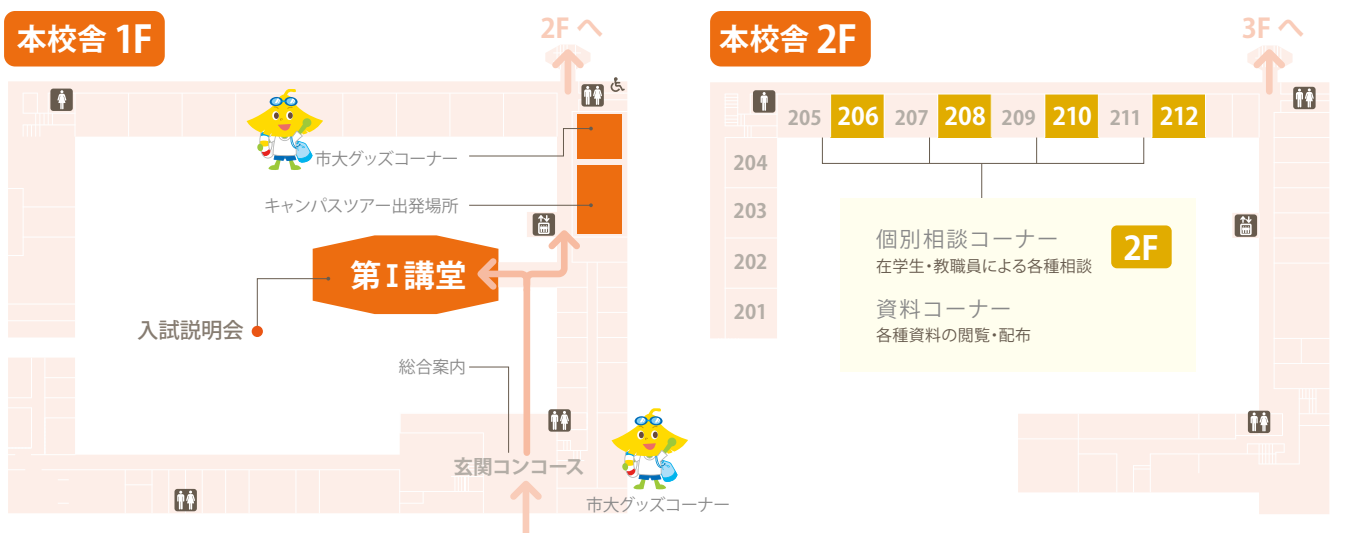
本校舎 1F

2F へ

市大グッズコーナー

キャンパスツアー出発場所

第Ⅰ講堂

入試説明会

総合案内

玄関コンコース

市大グッズコーナー

本校舎 2F

3F へ

205 206 207 208 209 210 211 212

204

203

202

201

個別相談コーナー
在学生・教職員による各種相談

2F

資料コーナー
各種資料の閲覧・配布